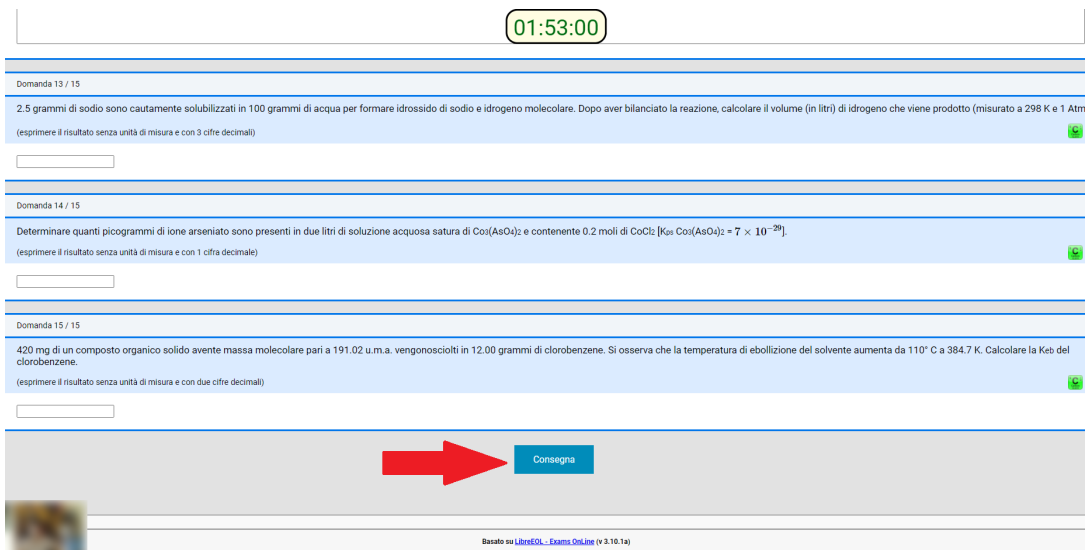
01:53:00

Domanda 13 / 15

2.5 grammi di sodio sono cautamente solubilizzati in 100 grammi di acqua per formare idrossido di sodio e idrogeno molecolare. Dopo aver bilanciato la reazione, calcolare il volume (in litri) di idrogeno che viene prodotto (misurato a 298 K e 1 Atm

(esprimere il risultato senza unità di misura e con 3 cifre decimali)

C

Domanda 14 / 15

Determinare quanti picogrammi di ione arseniato sono presenti in due litri di soluzione acquosa satura di $Co_3(AsO_4)_2$ e contenente 0.2 moli di $CoCl_2$ [$K_{ps}$ $Co_3(AsO_4)_2$ = $7 \times 10^{-29}$].

(esprimere il risultato senza unità di misura e con 1 cifra decimale)

C

Domanda 15 / 15

420 mg di un composto organico solido avente massa molecolare pari a 191.02 u.m.a. vengonosciolti in 12.00 grammi di clorobenzene. Si osserva che la temperatura di ebollizione del solvente aumenta da 110° C a 384.7 K. Calcolare la $K_{eb}$ del clorobenzene.

(esprimere il risultato senza unità di misura e con due cifre decimali)

C

Consegna

Basato su LibreEOL - Exams OnLine (v 3.10.1a)